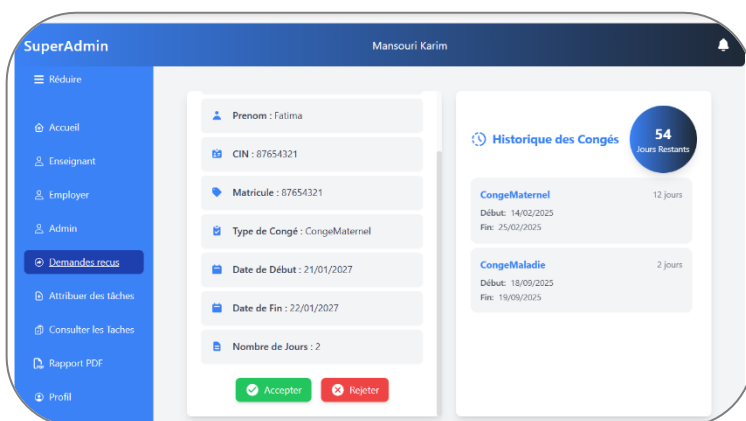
SuperAdmin

Mansouri Karim

Réduire

Accueil

Enseignant

Employer

Admin

Demandes recus

Attribuer des tâches

Consulter les Taches

Rapport PDF

Profil

Prenom : Fatima

CIN : 87654321

Matricule : 87654321

Type de Congé : CongeMaternel

Date de Début : 21/01/2027

Date de Fin : 22/01/2027

Nombre de Jours : 2

Accepter

Rejeter

Historique des Congés

54
Jours Restants

CongeMaternel
12 jours
Début: 14/02/2025
Fin: 25/02/2025

CongeMaladie
2 jours
Début: 18/09/2025
Fin: 19/09/2025